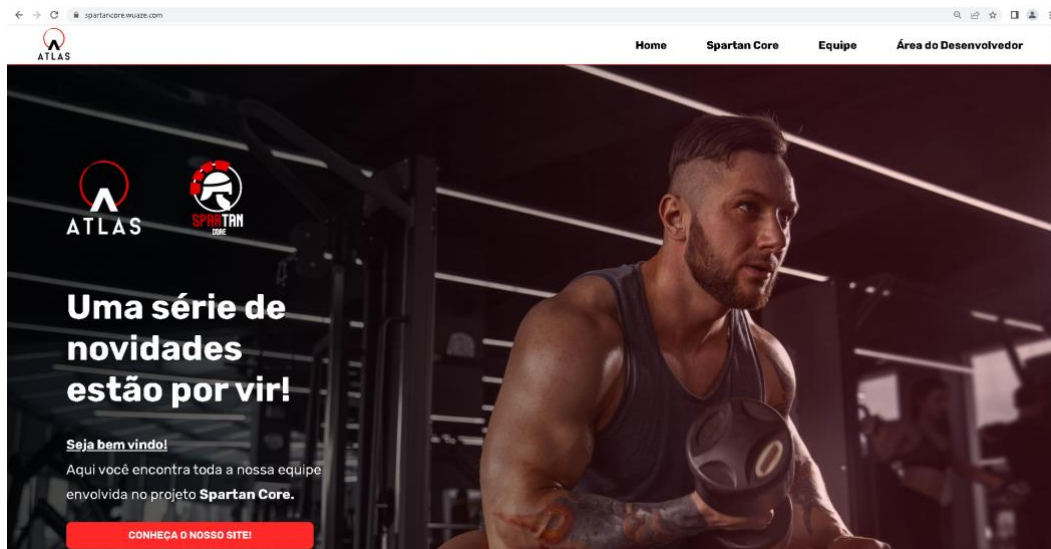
spartancore.wuaze.com

ATLAS

Home Spartan Core Equipe Área do Desenvolvedor

ATLAS

SPARTAN CORE

Uma série de novidades estão por vir!

Seja bem vindo!
Aqui você encontra toda a nossa equipe envolvida no projeto **Spartan Core.**

CONHEÇA O NOSSO SITE!